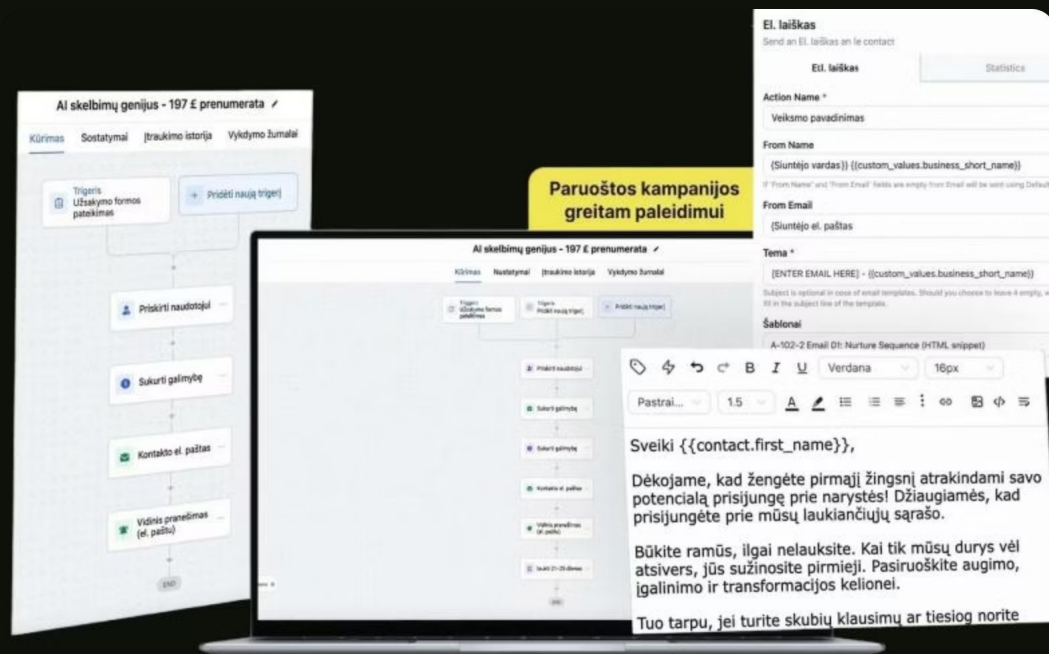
AI skelbimų genijus - 197 £ prenumerata

Kūrimas Sostatymai Įtraukimo istorija Vykdymo žurnalai

Trigeris
Užsakymo formos pateikimas

+ Pridėti naują trigerį

Priskirti naudotojui

Sukurti galimybę

Kontakto el. paštas

Vidinis pranešimas (el. paštu)

END

Paruoštos kampanijos greitam paleidimui

AI skelbimų genijus - 197 £ prenumerata

Kūrimas Nustatymai Įtraukimo istorija Vykdymo žurnalai

Trigeris
Užsakymo formos pateikimas

Trigeris
Pridėti naują trigerį

+ Pridėti naują trigerį

Priskirti naudotojui

Sukurti galimybę

Sukurti galimybę

Kontakto el. paštas

Vidinis pranešimas (el. paštu)

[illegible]

END

El. laiškas
Send an El. laiškas an le contact

El. laiškas | Statistics

Action Name *
Veiksmo pavadinimas

From Name
{Siuntėjo vardas}} {{custom_values.business_short_name}}
If "From Name" and "From Email" fields are empty from Email will be sent using Default

From Email
{Siuntėjo el. paštas

Tema *
[ENTER EMAIL HERE] - {{custom_values.business_short_name}}
Subject is optional in case of email templates. Should you choose to leave it empty, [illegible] fill in the subject line of the template.

Šablonai
A-102-2 Email D1: Nurture Sequence (HTML snippet)

B I U Verdana 16px
Pastrai... 1.5 A

Sveiki {{contact.first_name}},

Dėkojame, kad žengėte pirmąjį žingsnį atrakindami savo potencialą prisijungę prie narystės! Džiaugiamės, kad prisijungėte prie mūsų laukiančiųjų sąrašo.

Būkite ramūs, ilgai nelauksite. Kai tik mūsų durys vėl atsivers, jūs sužinosite pirmieji. Pasiruoškite augimo, įgalinimo ir transformacijos kelionei.

Tuo tarpu, jei turite skubių klausimų ar tiesiog norite